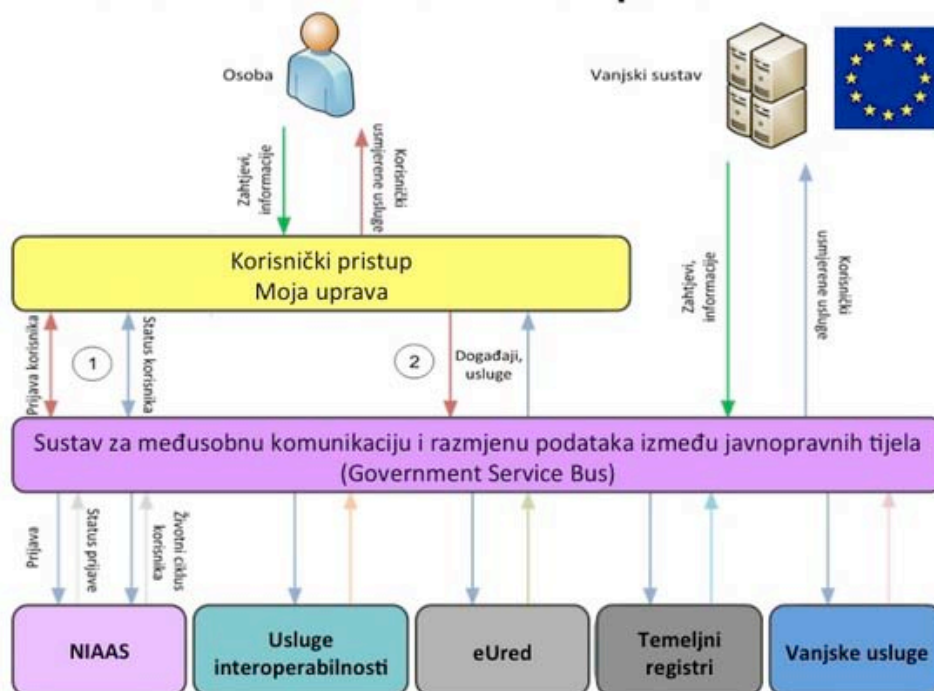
Osoba

Zahtjevi, informacije

Korisnički usmjerene usluge

Vanjski sustav

Korisnički pristup
Moja uprava

Zahtjevi, informacije

Korisnički usmjerene usluge

Prijava korisnika

1

Status korisnika

2

Događaji, usluge

Sustav za međusobnu komunikaciju i razmjenu podataka između javnopravnih tijela
(Government Service Bus)

Prijava

Status prijave

Životni ciklus korisnika

NIAAS

Usluge interoperabilnosti

eUred

Temeljni registri

Vanjske usluge